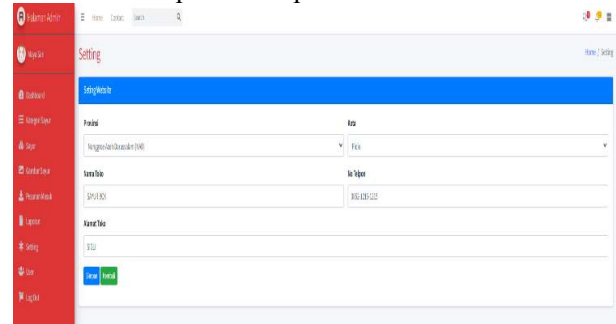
Halaman Admin
Home Contact Search
Setting
Home / Setting
Setting Website
Provinsi
Nanggroe Aceh Darussalam (NAD)
Kota
Pidie
Nama Toko
SAYUR KO
No Telpon
0852 1245 1235
Alamat Toko
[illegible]
Simpan Kembali
Dashboard
Kategori Sayur
Sayur
Gambar Sayur
Pesanan Masuk
Laporan
Setting
User
Log Out